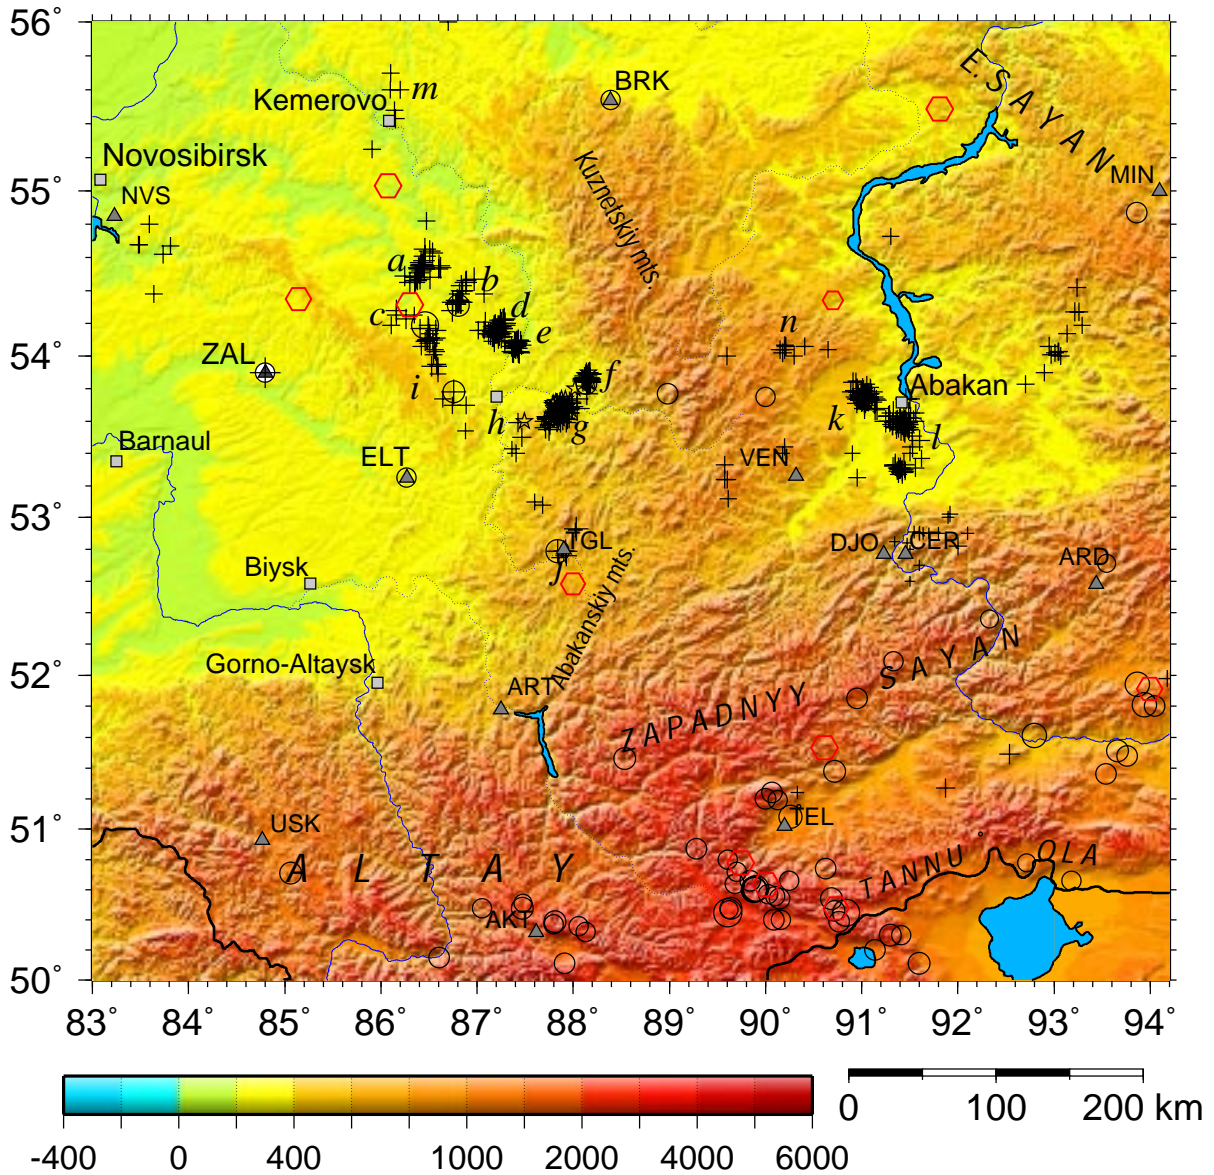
56°
55°
54°
53°
52°
51°
50°

Kemerovo
m
BRK
E. SAYAN
MIN
Novosibirsk
NVS
Kuznetskiy mts.
a
b
c
d
e
n
ZAL
i
f
Abakan
h
g
k
l
Barnaul
ELT
VEN
TGL
j
DJO
CER
ARD
Biysk
Abakanskiy mts.
SAYAN
Gorno-Altaysk
ART
ZAPADNYY
TEL
USK
ALTAY
TANNU OLA
AKT

83°
84°
85°
86°
87°
88°
89°
90°
91°
92°
93°
94°

-400
0
400
1000
2000
4000
6000

0
100
200 km